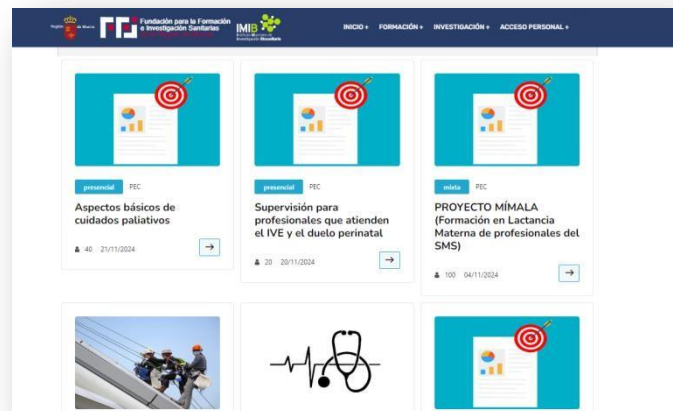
Región de Murcia Fundación para la Formación e Investigación Sanitarias IMIB

INICIO + FORMACIÓN + INVESTIGACIÓN + ACCESO PERSONAL +

presencial PEC

Aspectos básicos de cuidados paliativos

40 21/11/2024

presencial PEC

Supervisión para profesionales que atienden el IVE y el duelo perinatal

20 20/11/2024

mixta PEC

PROYECTO MÍMALA (Formación en Lactancia Materna de profesionales del SMS)

100 04/11/2024